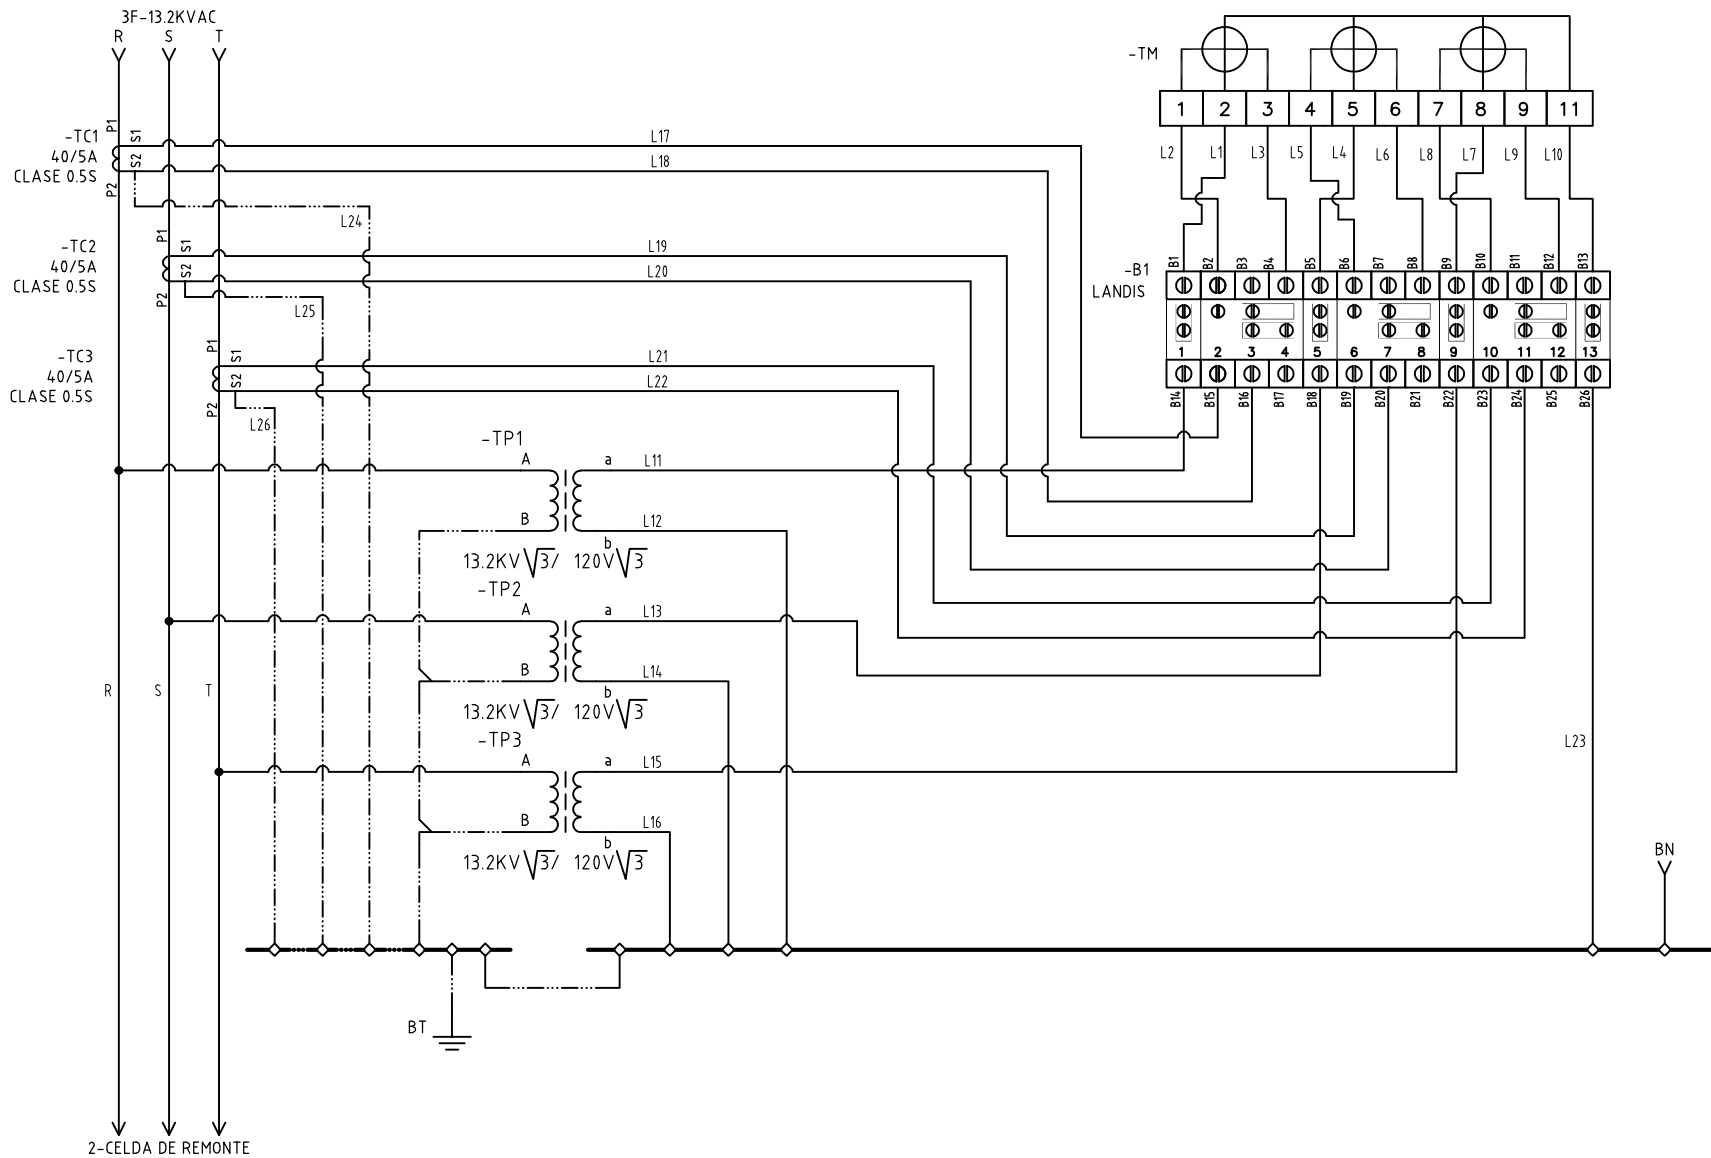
3F-13.2KVAC
R S T

-TM

1 2 3 4 5 6 7 8 9 11

L2 L1 L3 L5 L4 L6 L8 L7 L9 L10

-TC1
40/5A
CLASE 0.5S
P1 S1 S2 P2

L17
L18

L24

-TC2
40/5A
CLASE 0.5S
P1 S1 S2 P2

L19
L20

L25

-B1
LANDIS

B1 B2 B3 B4 B5 B6 B7 B8 B9 B10 B11 B12 B13

1 2 3 4 5 6 7 8 9 10 11 12 13

B14 B15 B16 B17 B18 B19 B20 B21 B22 B23 B24 B25 B26

-TC3
40/5A
CLASE 0.5S
P1 S1 S2 P2

L21
L22

L26

-TP1
A a L11
B b L12
13.2KV$\sqrt{3}$/ 120V$\sqrt{3}$

-TP2
A a L13
B b L14
13.2KV$\sqrt{3}$/ 120V$\sqrt{3}$

R S T

-TP3
A a L15
B b L16
13.2KV$\sqrt{3}$/ 120V$\sqrt{3}$

L23

BN

BT

2-CELDA DE REMONTE